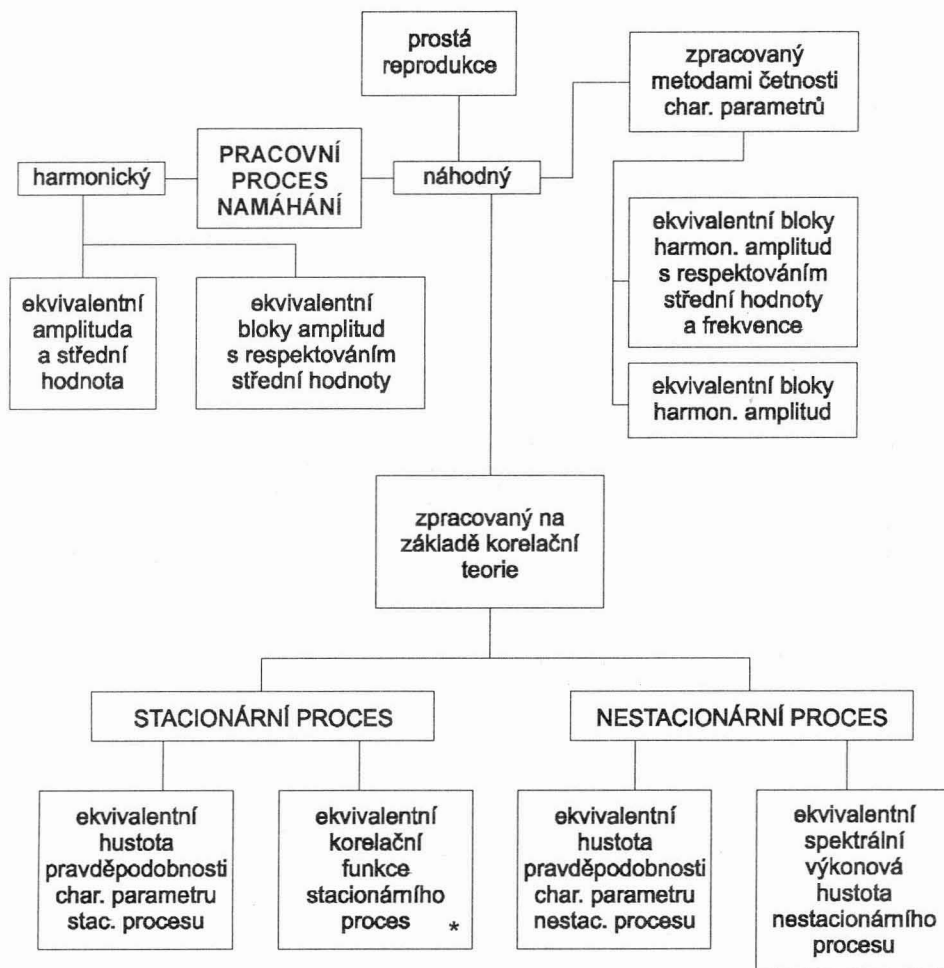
prostá reprodukce

zpracovaný metodami četnosti char. parametrů

harmonický

PRACOVNÍ PROCES NAMÁHÁNÍ

náhodný

ekvivalentní bloky harmon. amplitud s respektováním střední hodnoty a frekvence

ekvivalentní amplituda a střední hodnota

ekvivalentní bloky amplitud s respektováním střední hodnoty

ekvivalentní bloky harmon. amplitud

zpracovaný na základě korelační teorie

STACIONÁRNÍ PROCES

NESTACIONÁRNÍ PROCES

ekvivalentní hustota pravděpodobnosti char. parametru stac. procesu

ekvivalentní korelační funkce stacionárního proces *

ekvivalentní hustota pravděpodobnosti char. parametru nestac. procesu

ekvivalentní spektrální výkonová hustota nestacionárního procesu